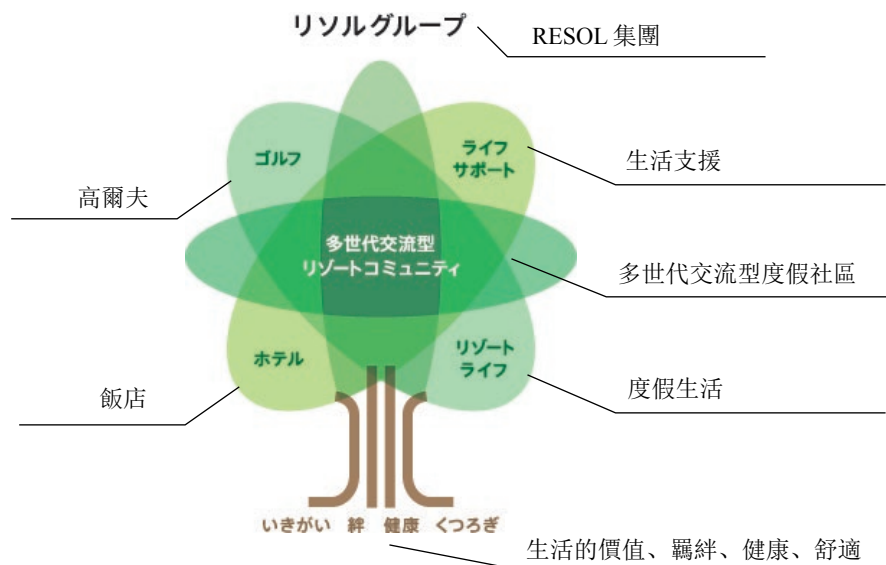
リソルグループ

RESOL 集團

ゴルフ

高爾夫

ライフ サポート

生活支援

多世代交流型 リゾートコミュニティ

多世代交流型度假社區

ホテル

飯店

リゾート ライフ

度假生活

いきがい 絆 健康 くつろぎ

生活的價值、羈絆、健康、舒適